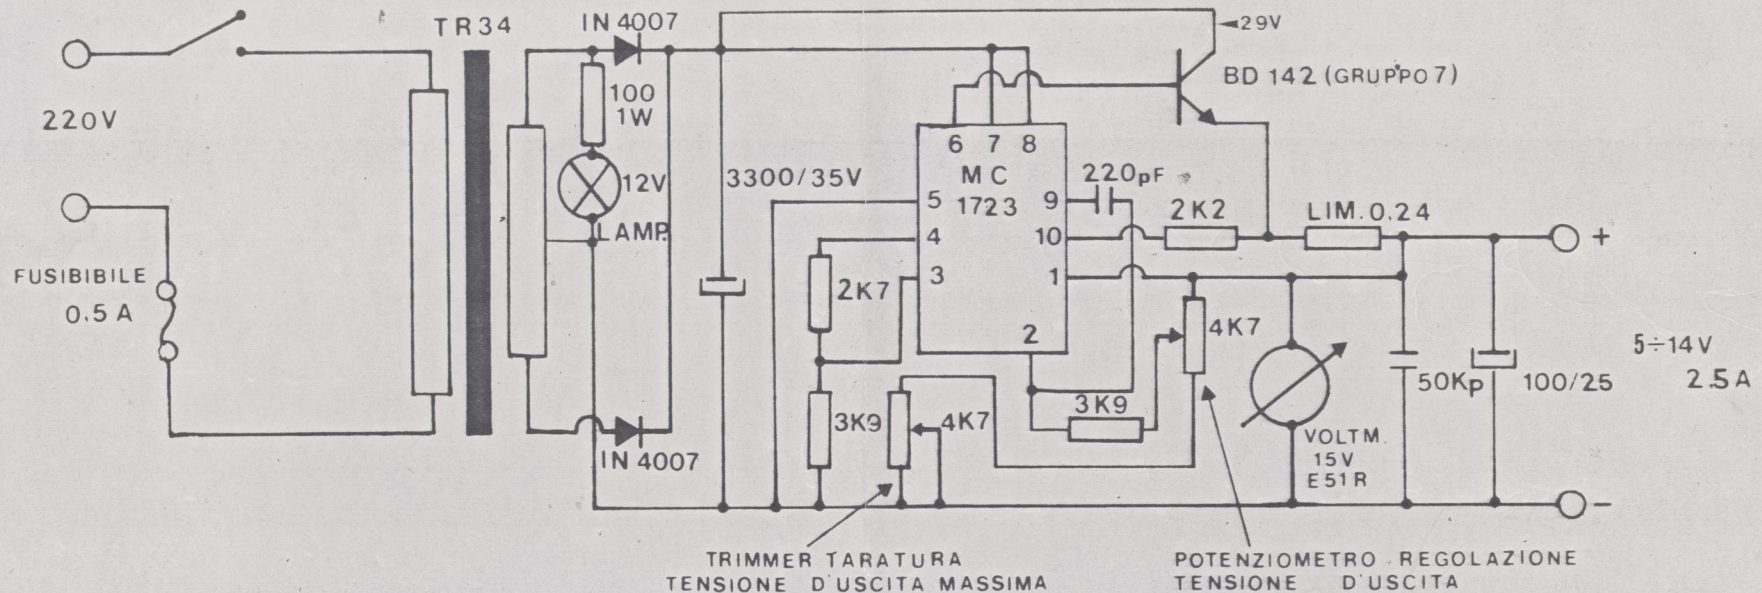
220V

FUSIBIBILE
0.5 A

TR34

IN 4007

100
1W

12V
LAMP.

IN 4007

3300/35V

29V

BD 142 (GRUPPO 7)

6 7 8
MC
1723
5
4
3
9
10
1
2

220pF

2K2

LIM. 0.24

+

2K7

3K9

4K7

3K9

4K7

VOLTM.
15V
E51R

50Kp

100/25

5÷14V
2.5A

−

TRIMMER TARATURA
TENSIONE D'USCITA MASSIMA

POTENZIOMETRO REGOLAZIONE
TENSIONE D'USCITA